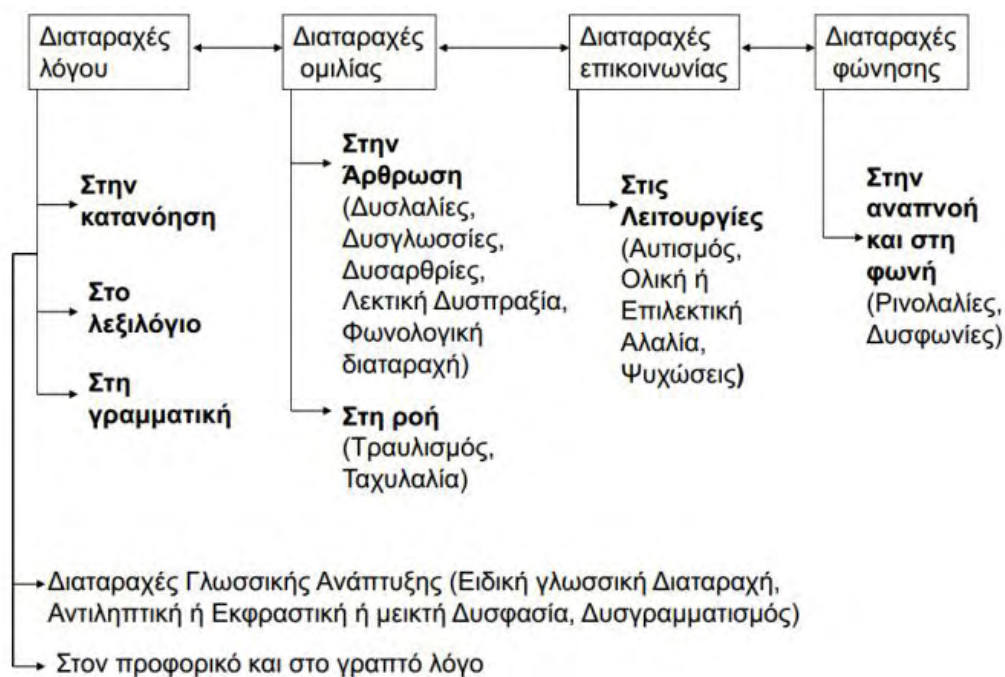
Διαταραχές λόγου

Διαταραχές ομιλίας

Διαταραχές επικοινωνίας

Διαταραχές φώνησης

Στην κατανόηση

Στο λεξιλόγιο

Στη γραμματική

Στην Άρθρωση (Δυσλαλίες, Δυσγλωσσίες, Δυσαρθρίες, Λεκτική Δυσπραξία, Φωνολογική διαταραχή)

Στη ροή (Τραυλισμός, Ταχυλαλία)

Στις Λειτουργίες (Αυτισμός, Ολική ή Επιλεκτική Αλαλία, Ψυχώσεις)

Στην αναπνοή και στη φωνή (Ρινολαλίες, Δυσφωνίες)

Διαταραχές Γλωσσικής Ανάπτυξης (Ειδική γλωσσική Διαταραχή, Αντιληπτική ή Εκφραστική ή μεικτή Δυσφασία, Δυσγραμματισμός)

Στον προφορικό και στο γραπτό λόγο